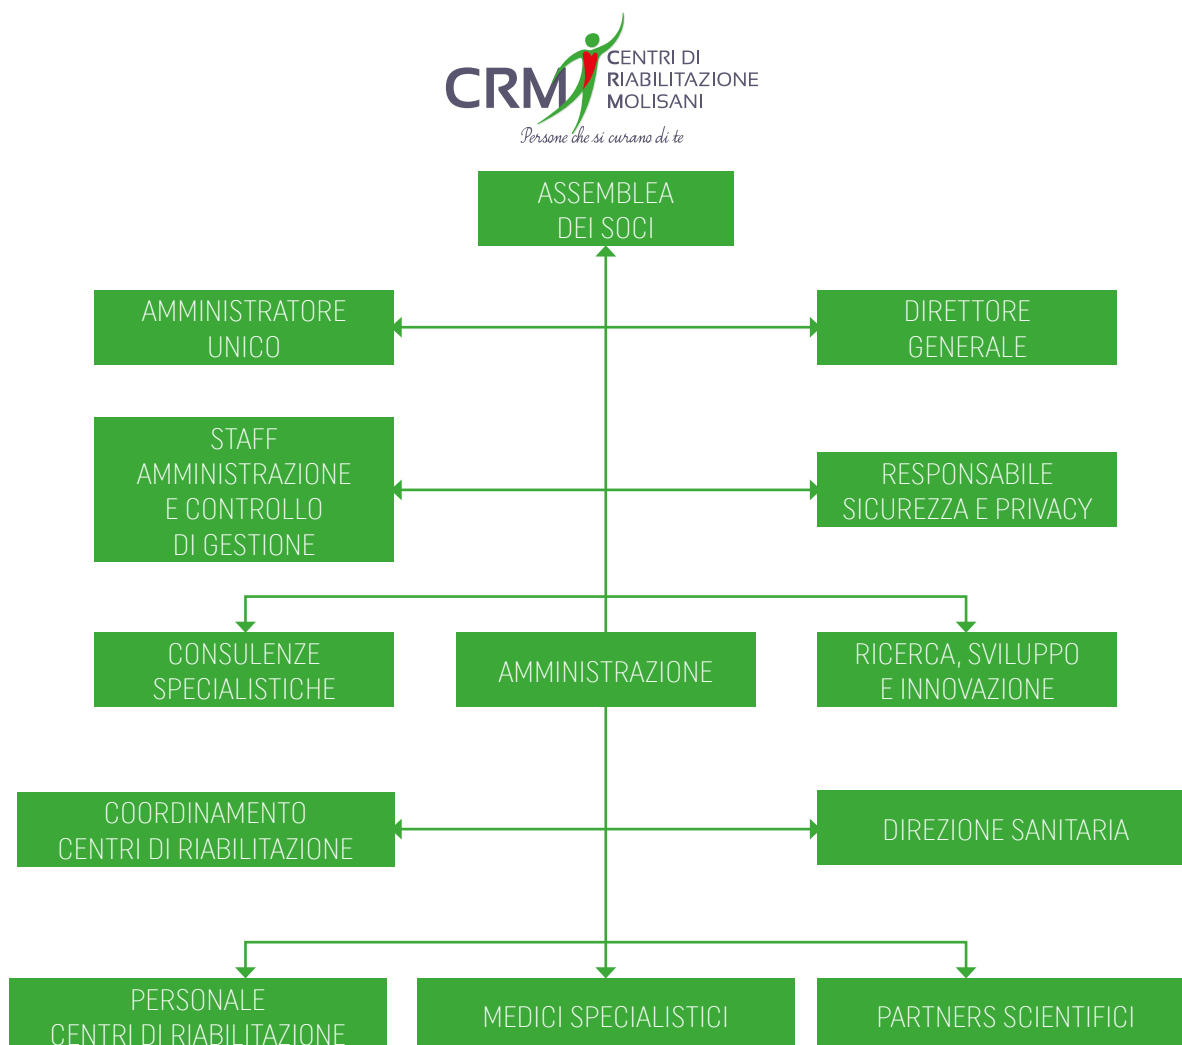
CRM CENTRI DI RIABILITAZIONE MOLISANI
Persone che si curano di te

ASSEMBLEA DEI SOCI

AMMINISTRATORE UNICO

DIRETTORE GENERALE

STAFF AMMINISTRAZIONE E CONTROLLO DI GESTIONE

RESPONSABILE SICUREZZA E PRIVACY

CONSULENZE SPECIALISTICHE

AMMINISTRAZIONE

RICERCA, SVILUPPO E INNOVAZIONE

COORDINAMENTO CENTRI DI RIABILITAZIONE

DIREZIONE SANITARIA

PERSONALE CENTRI DI RIABILITAZIONE

MEDICI SPECIALISTICI

PARTNERS SCIENTIFICI